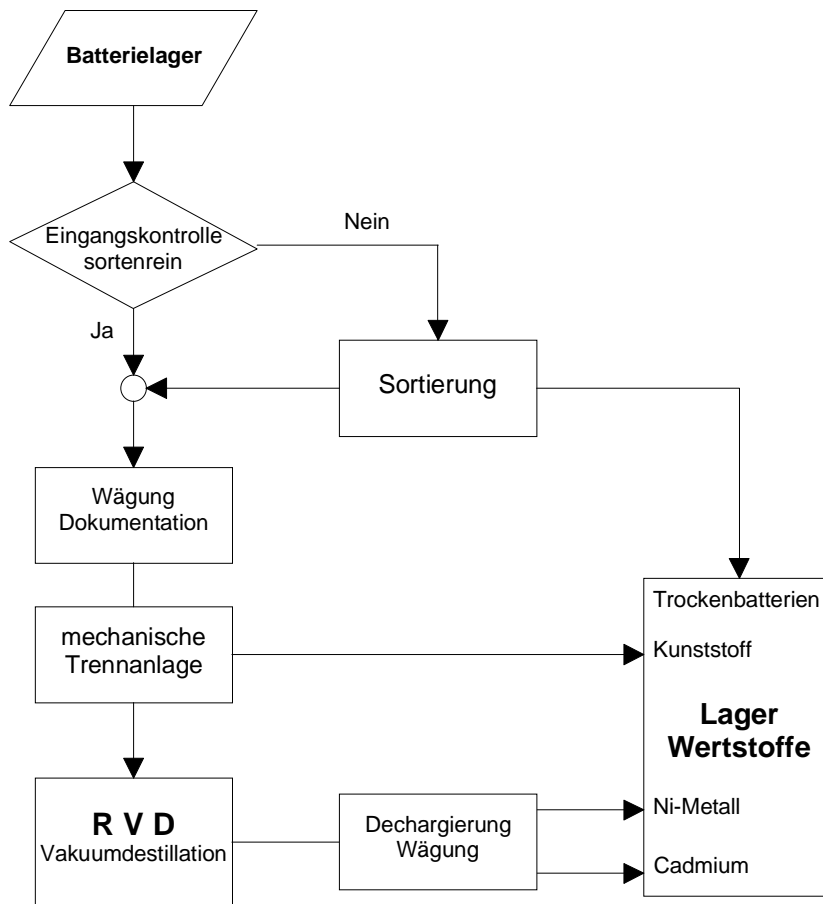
Batterielager

Eingangskontrolle sortenrein

Nein

Ja

Sortierung

Wägung
Dokumentation

mechanische Trennanlage

R V D
Vakuumdestillation

Dechargierung
Wägung

Trockenbatterien

Kunststoff

Lager
Wertstoffe

Ni-Metall

Cadmium